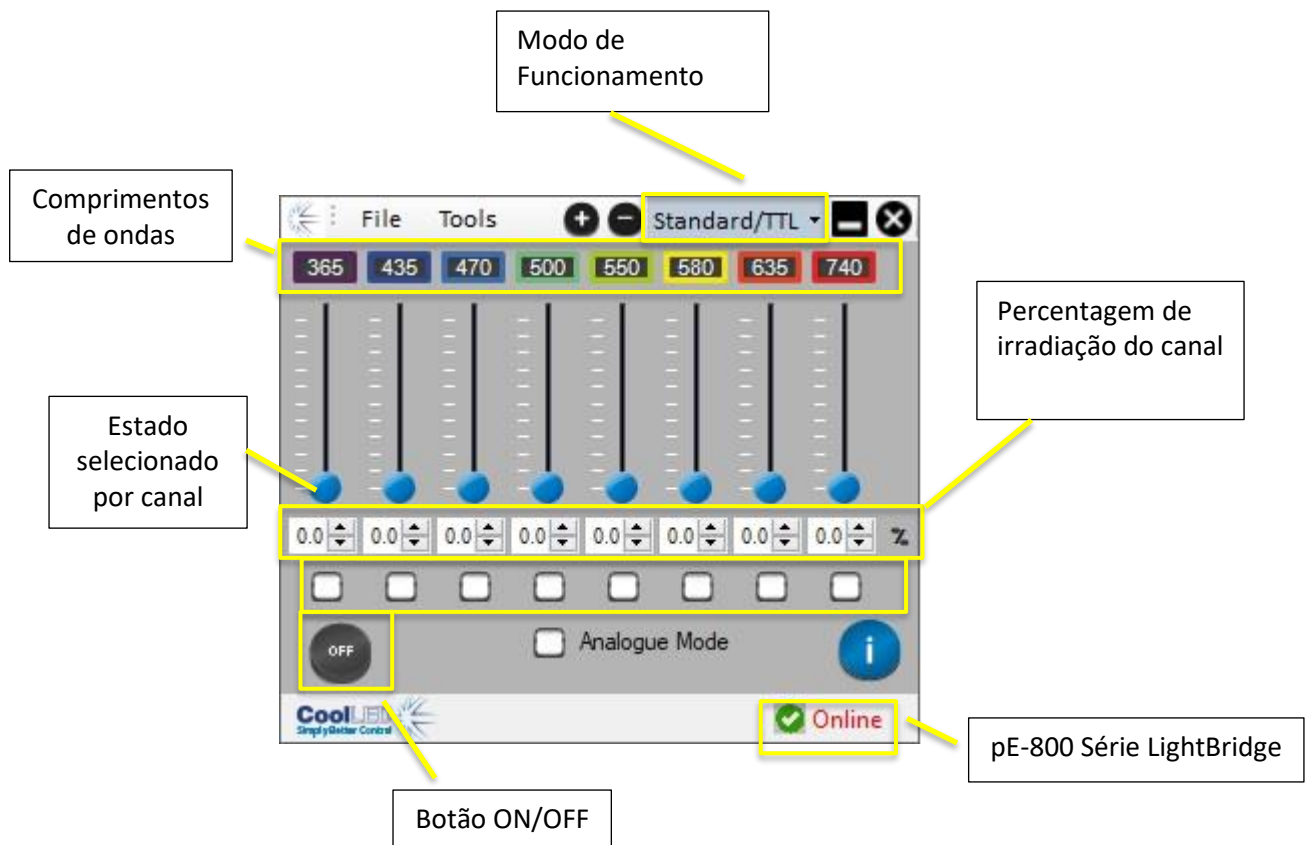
Modo de Funcionamento

Comprimentos de ondas

File Tools Standard/TTL

365 435 470 500 550 580 635 740

Percentagem de irradiação do canal

Estado selecionado por canal

0.0 0.0 0.0 0.0 0.0 0.0 0.0 0.0 %

OFF

Analogue Mode

CoolLED
Simply Better Control

Online

pE-800 Série LightBridge

Botão ON/OFF